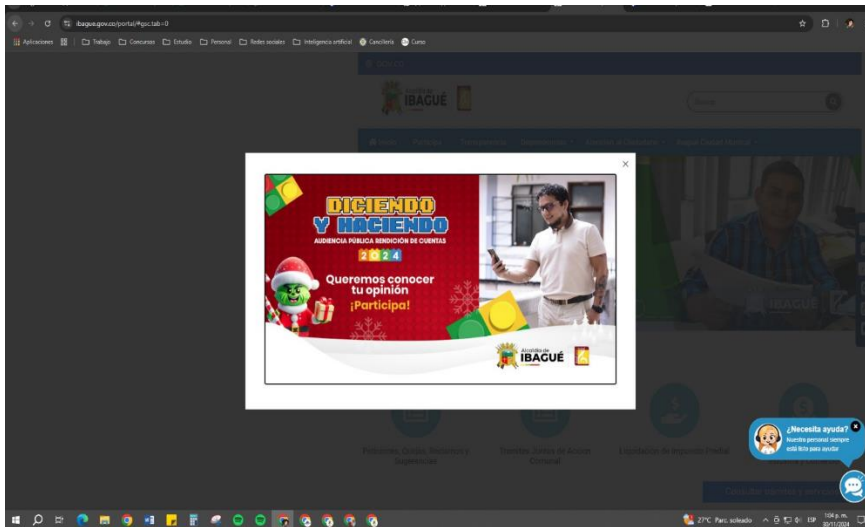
ibague.gov.co/portal/#gsc.tab=0

Aplicaciones | Trabajo | Concursos | Estudio | Personal | Redes sociales | Inteligencia artificial | Cancillería | Curso

IBAGUÉ

Buscar

×

DICIENDO Y HACIENDO

AUDIENCIA PÚBLICA RENDICIÓN DE CUENTAS

2024

Queremos conocer tu opinión

¡Participa!

Alcaldía de IBAGUÉ

Peticiones, Quejas, Reclamos y Sugerencias

Trámites Juntas de Acción Comunal

Liquidación de Impuesto Predial

¿Necesita ayuda?

Nuestro personal siempre está listo para ayudar

27°C Parc. soleado

ESP

1:04 p. m.
30/11/2024